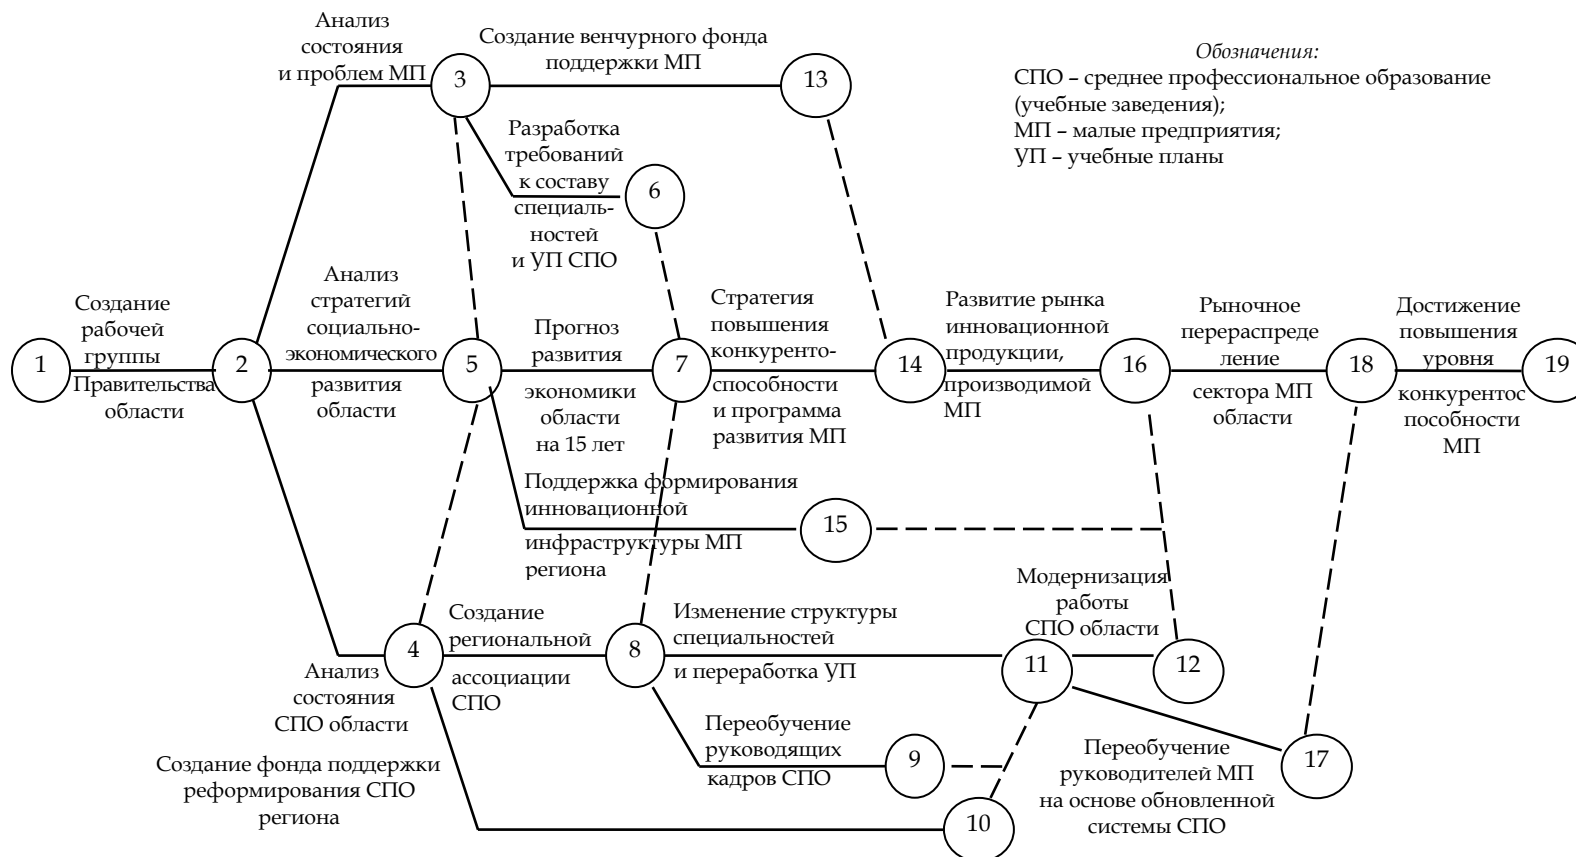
Обозначения:
СПО – среднее профессиональное образование (учебные заведения);
МП – малые предприятия;
УП – учебные планы

1
Создание рабочей группы Правительства области
2
Анализ состояния и проблем МП
3
Создание венчурного фонда поддержки МП
13
Разработка требований к составу специальностей и УП СПО
6
Анализ стратегий социально-экономического развития области
5
Прогноз развития экономики области на 15 лет
7
Стратегия повышения конкурентоспособности и программа развития МП
14
Развитие рынка инновационной продукции, производимой МП
16
Рыночное перераспределение сектора МП области
18
Достижение повышения уровня конкурентоспособности МП
19
Поддержка формирования инновационной инфраструктуры МП региона
15
Модернизация работы СПО области
Анализ состояния СПО области
4
Создание региональной ассоциации СПО
8
Изменение структуры специальностей и переработка УП
11
12
Переобучение руководящих кадров СПО
9
Переобучение руководителей МП на основе обновленной системы СПО
17
Создание фонда поддержки реформирования СПО региона
10